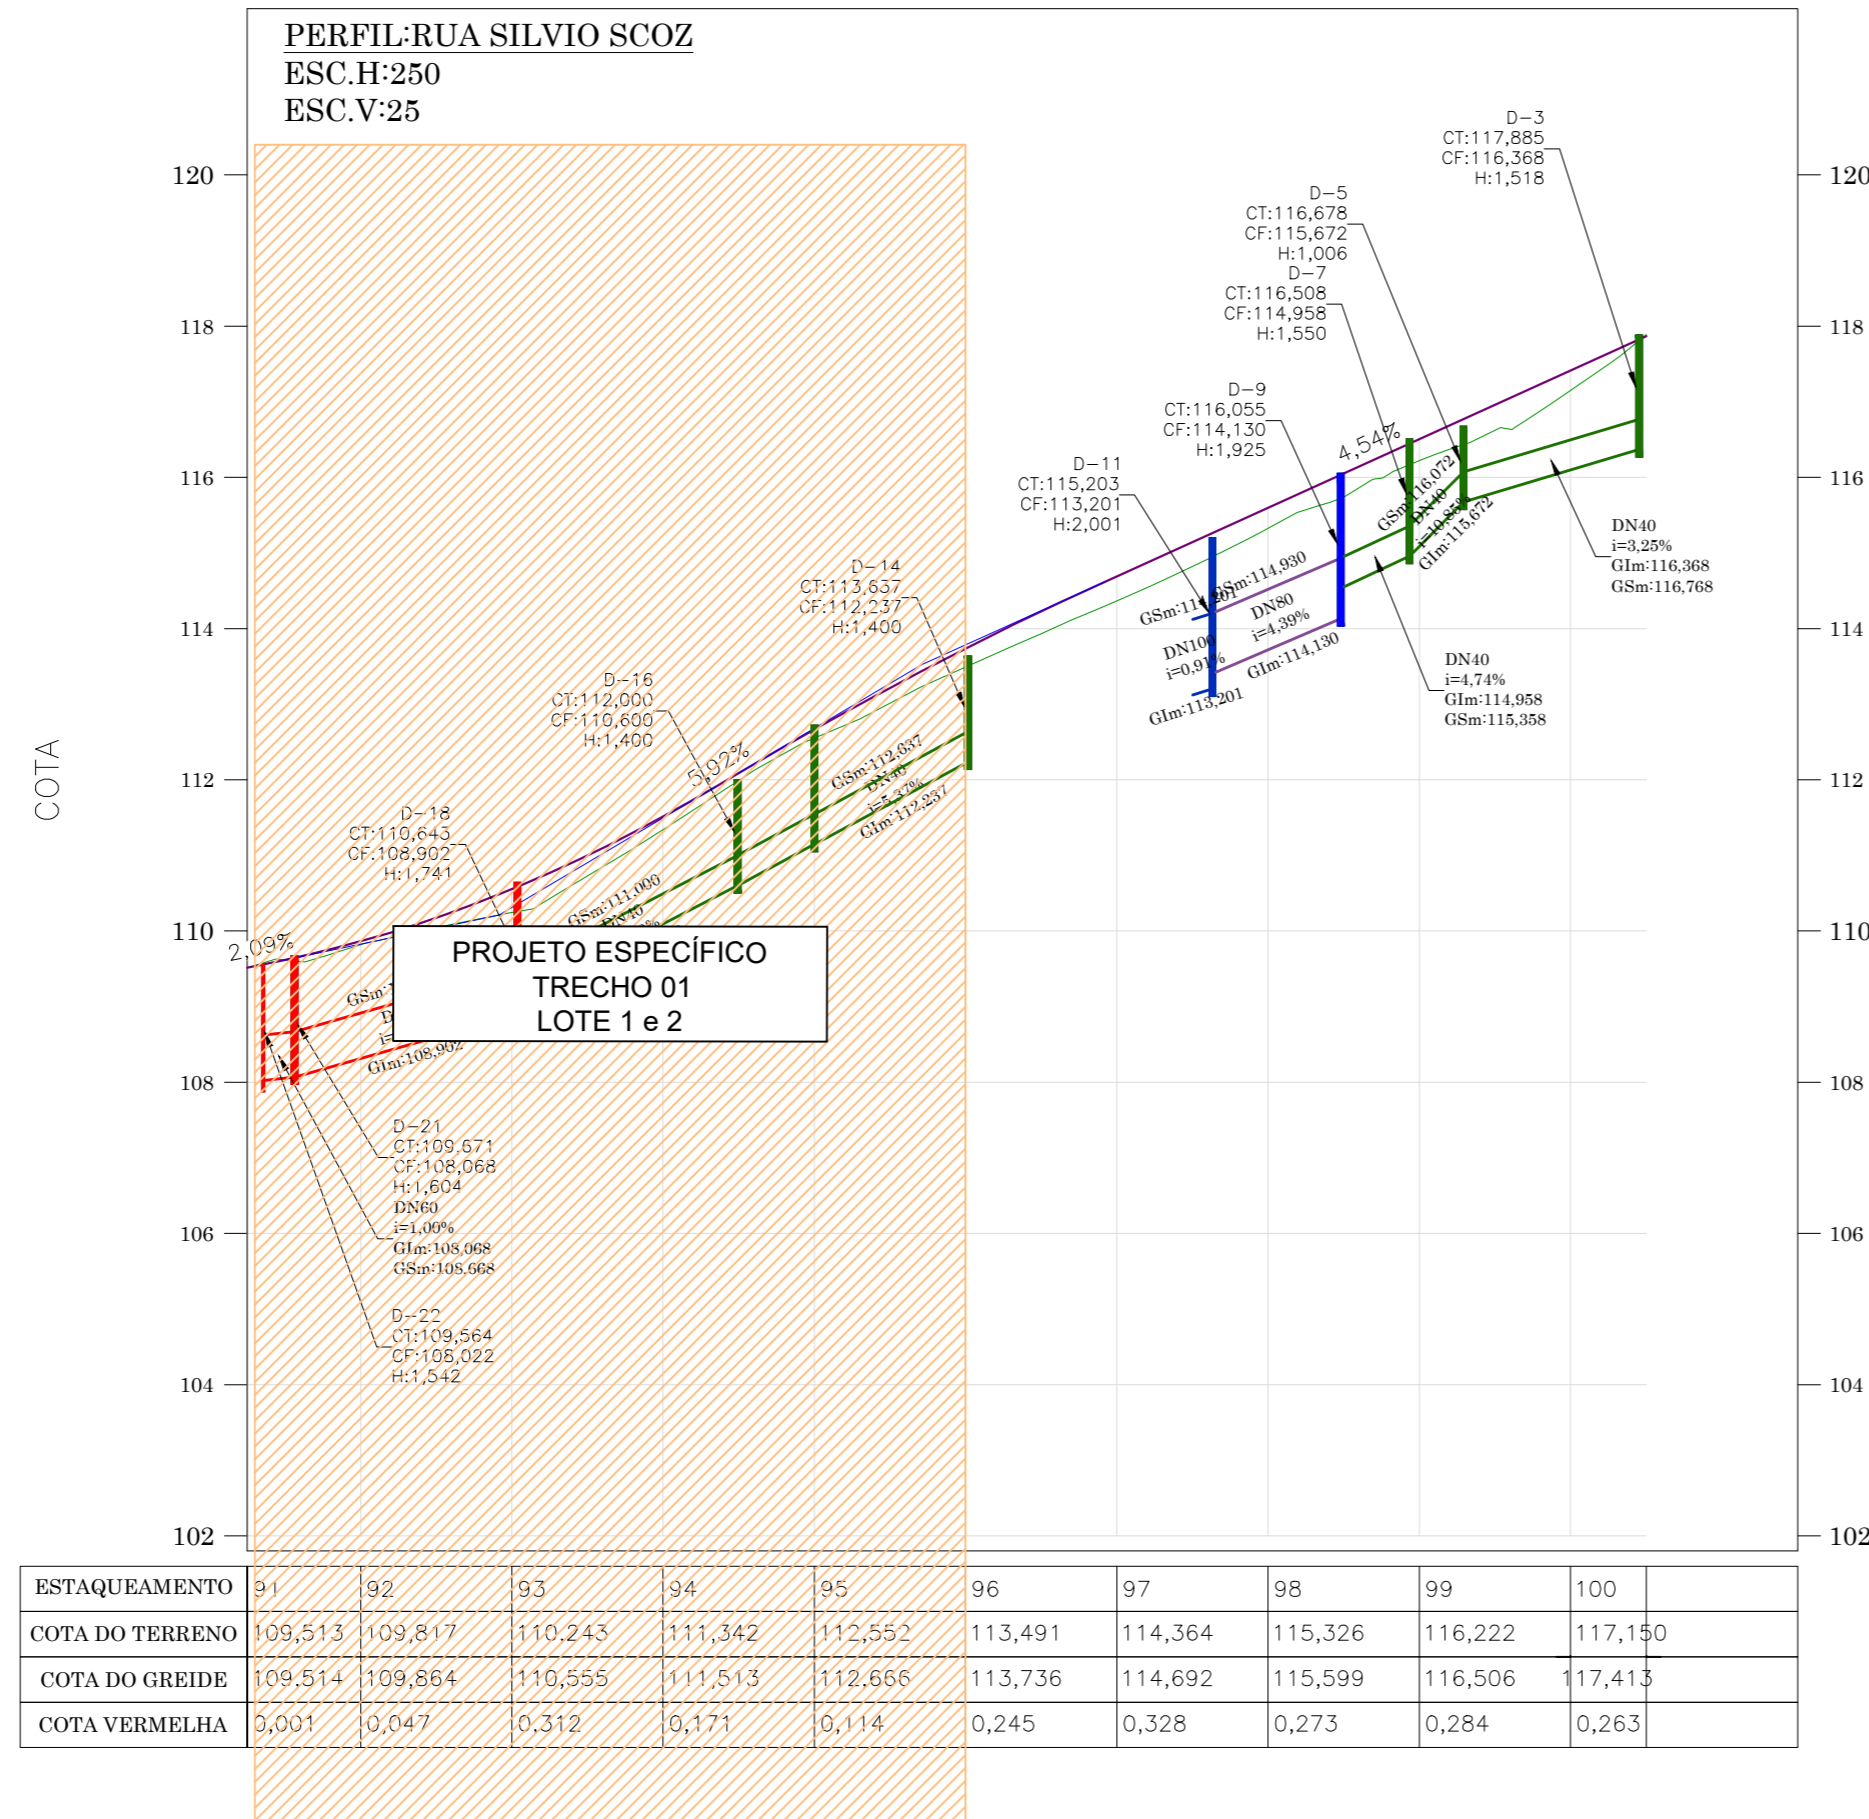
PERFIL:RUA SILVIO SCOZ
ESC.H:250
ESC.V:25

COTA

120
118
116
114
112
110
108
106
104
102

120
118
116
114
112
110
108
106
104
102

D-3
CT:117,885
CF:116,368
H:1,518

D-5
CT:116,678
CF:115,672
H:1,006

D-7
CT:116,508
CF:114,958
H:1,550

D-9
CT:116,055
CF:114,130
H:1,925

4,54%

D-11
CT:115,203
CF:113,201
H:2,001

GSm:116,072
DN40
i=10,85%
GIm:115,672

DN40
i=3,25%
GIm:116,368
GSm:116,768

GSm:113,201
GSm:114,930
DN80
i=4,39%
DN100
i=0,91%
GIm:114,130
GIm:113,201

DN40
i=4,74%
GIm:114,958
GSm:115,358

D-14
CT:113,637
CF:112,237
H:1,400

D-16
CT:112,000
CF:110,600
H:1,400

5,92%

GSm:112,637
DN40
i=5,37%
GIm:112,237

D-18
CT:110,643
CF:108,902
H:1,741

GSm:111,000
DN40

2,09%

PROJETO ESPECÍFICO
TRECHO 01
LOTE 1 e 2

GSm:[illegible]
D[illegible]
i=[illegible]
GIm:108,902

D-21
CT:109,571
CF:108,068
H:1,604
DN60
i=1,06%
GIm:108,068
GSm:108,668

D-22
CT:109,564
CF:108,022
H:1,542

| ESTAQUEAMENTO | 91 | 92 | 93 | 94 | 95 | 96 | 97 | 98 | 99 | 100 |
|---|---|---|---|---|---|---|---|---|---|---|
| COTA DO TERRENO | 109,513 | 109,817 | 110,243 | 111,342 | 112,552 | 113,491 | 114,364 | 115,326 | 116,222 | 117,150 |
| COTA DO GREIDE | 109,514 | 109,864 | 110,555 | 111,513 | 112,666 | 113,736 | 114,692 | 115,599 | 116,506 | 117,413 |
| COTA VERMELHA | 0,001 | 0,047 | 0,312 | 0,171 | 0,114 | 0,245 | 0,328 | 0,273 | 0,284 | 0,263 |